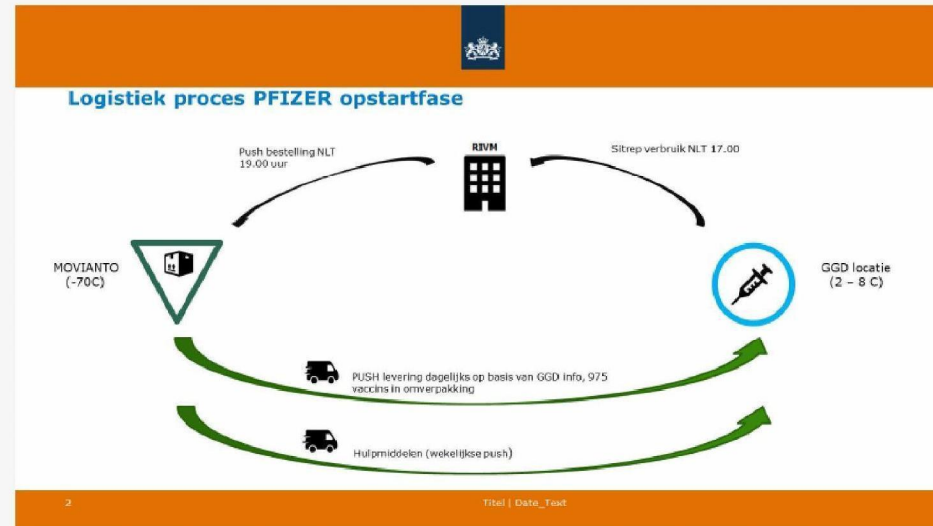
Logistiek proces PFIZER opstartfase

Push bestelling NLT 19.00 uur

RIVM

Sitrep verbruik NLT 17.00

MOVIANTO (-70C)

GGD locatie (2 – 8 C)

PUSH levering dagelijks op basis van GGD info, 975 vaccins in omverpakking

Hulpmiddelen (wekelijkse push)

2

Titel | Date_Text